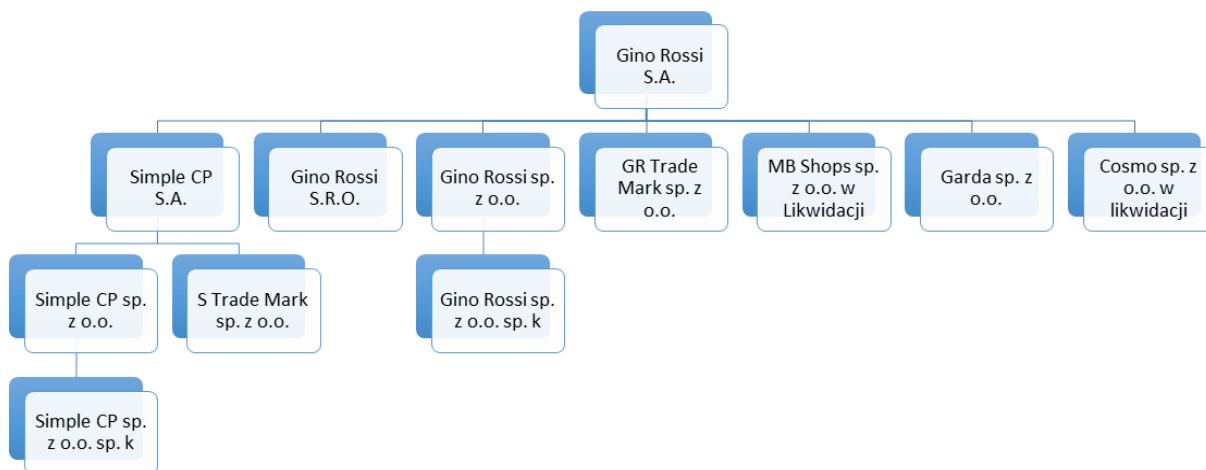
Gino Rossi S.A.

Simple CP S.A.

Gino Rossi S.R.O.

Gino Rossi sp. z o.o.

GR Trade Mark sp. z o.o.

MB Shops sp. z o.o. w Likwidacji

Garda sp. z o.o.

Cosmo sp. z o.o. w likwidacji

Simple CP sp. z o.o.

S Trade Mark sp. z o.o.

Gino Rossi sp. z o.o. sp. k

Simple CP sp. z o.o. sp. k